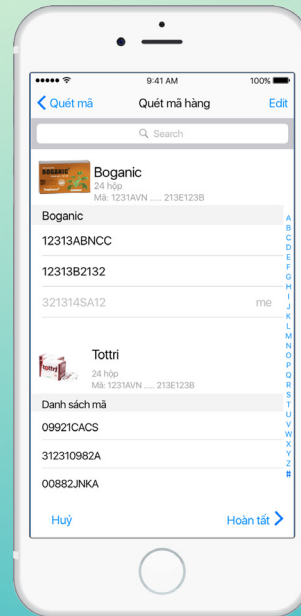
9:41 AM
100%
Quét mã
Quét mã hàng
Edit
Search
Boganic
24 hộp
Mã: 1231AVN ..... 213E123B
Boganic
12313ABNCC
12313B2132
321314SA12
me
Tottri
24 hộp
Mã: 1231AVN ..... 213E123B
Danh sách mã
09921CACS
312310982A
00882JNKA
Huỷ
Hoàn tất
A
B
C
D
E
F
G
H
I
J
K
L
M
N
O
P
Q
R
S
T
U
V
W
X
Y
Z
#